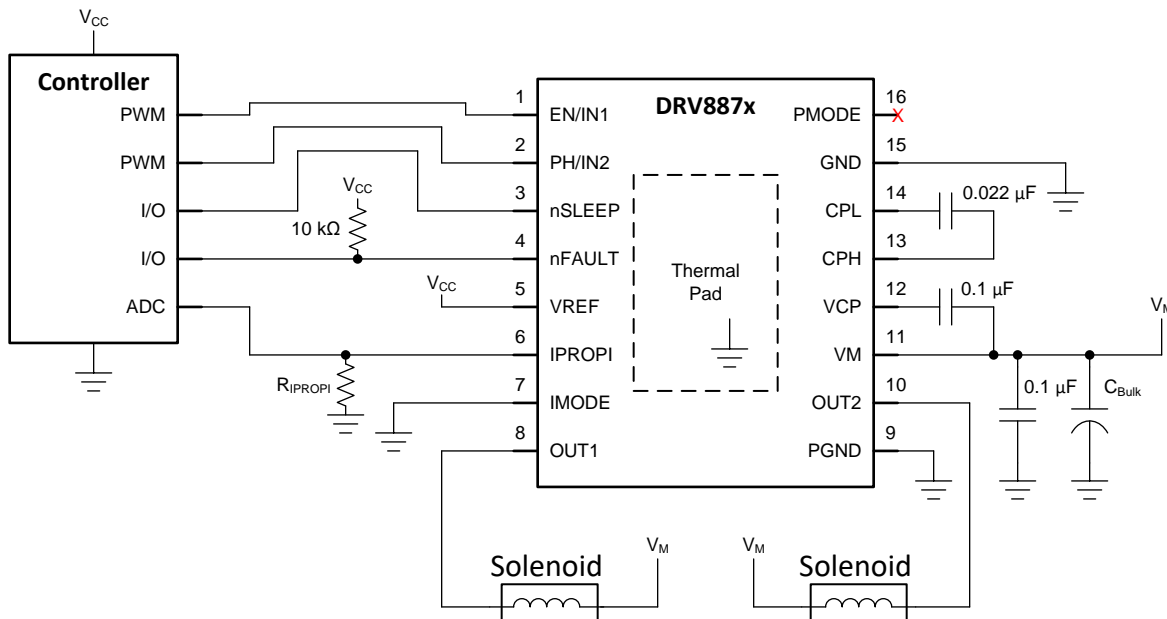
$V_{CC}$

Controller

PWM

PWM

I/O

I/O

ADC

$V_{CC}$

10 kΩ

$V_{CC}$

$R_{IPROPI}$

DRV887x

1 EN/IN1

2 PH/IN2

3 nSLEEP

4 nFAULT

5 VREF

6 IPROPI

7 IMODE

8 OUT1

Thermal Pad

16 PMODE

15 GND

14 CPL

13 CPH

12 VCP

11 VM

10 OUT2

9 PGND

0.022 µF

0.1 µF

$V_{M}$

0.1 µF

$C_{Bulk}$

Solenoid

$V_{M}$

$V_{M}$

Solenoid